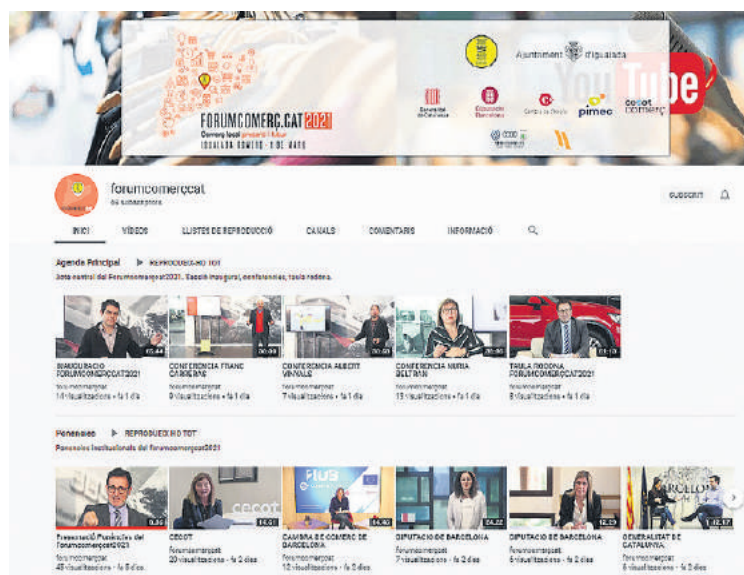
FORUMCOMERÇ.CAT 2021
Comerç local: present i futur
IGUALADA COMERÇ · 3 DE MARÇ

Ajuntament d'Igualada

YouTube

Generalitat de Catalunya

Diputació Barcelona

Cambra de Comerç

pimec

cecot comerç

forumcomerçcat
64 subscriptors

SUBSCRIU

INICI VÍDEOS LLISTES DE REPRODUCCIÓ CANALS COMENTARIS INFORMACIÓ

Agenda Principal ▶ REPRODUEIX-HO TOT
Acte central del Forumcomerçcat2021. Sessió inaugural, conferències, taula rodona.

| INAUGURACIÓ FORUMCOMERÇCAT2021 | CONFERÈNCIA FRANC CARRERAS | CONFERÈNCIA ALBERT VINYALS | CONFERÈNCIA NÚRIA BELTRAN | TAULA RODONA FORUMCOMERÇCAT2021 |
|---|---|---|---|---|
| forumcomerçcat | forumcomerçcat | forumcomerçcat | forumcomerçcat | forumcomerçcat |
| 14 visualitzacions • fa 1 dia | 9 visualitzacions • fa 1 dia | 7 visualitzacions • fa 1 dia | 13 visualitzacions • fa 1 dia | 8 visualitzacions • fa 1 dia |

Ponències ▶ REPRODUEIX-HO TOT
Ponències institucionals del forumcomerçcat2021

| Presentació Ponències del forumcomerçcat2021 | CECOT | CAMBRA DE COMERÇ DE BARCELONA | DIPUTACIÓ DE BARCELONA | DIPUTACIÓ DE BARCELONA | GENERALITAT DE CATALUNYA |
|---|---|---|---|---|---|
| forumcomerçcat | forumcomerçcat | forumcomerçcat | forumcomerçcat | forumcomerçcat | forumcomerçcat |
| 48 visualitzacions • fa 5 dies | 20 visualitzacions • fa 2 dies | 12 visualitzacions • fa 5 dies | 7 visualitzacions • fa 5 dies | 6 visualitzacions • fa 2 dies | 6 visualitzacions • fa 2 dies |